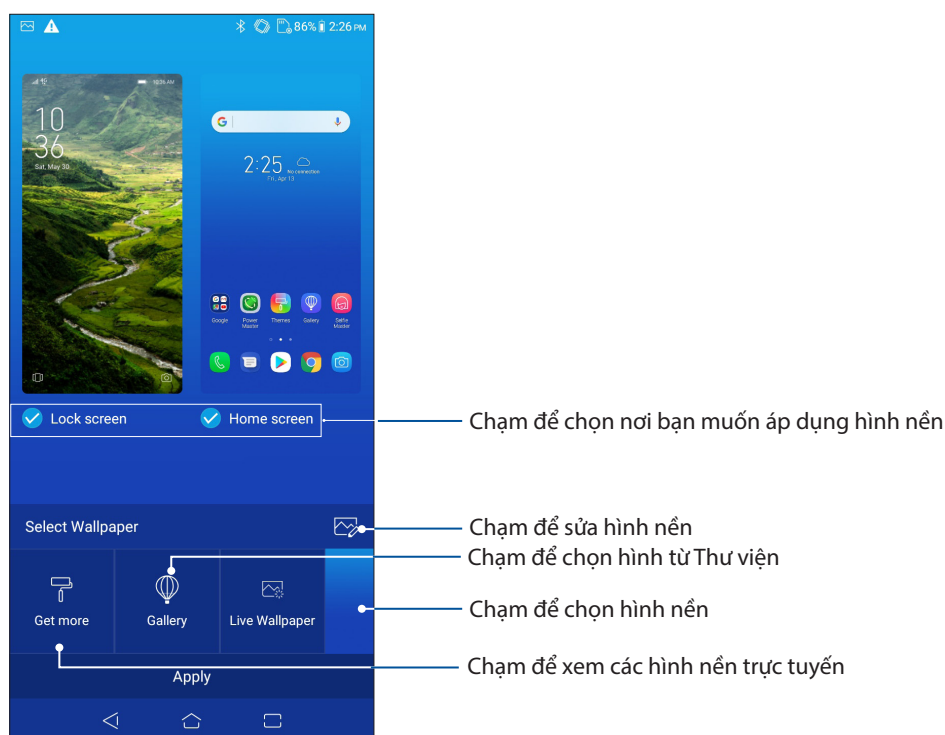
86% 2:26 PM

10
36
Sat, May 30

2:25 No connection
Fri, Apr 13

Google Power Master Themes Gallery Selfie Master

Lock screen Home screen

Chạm để chọn nơi bạn muốn áp dụng hình nền

Select Wallpaper

Chạm để sửa hình nền

Chạm để chọn hình từ Thư viện

Get more Gallery Live Wallpaper

Chạm để chọn hình nền

Apply

Chạm để xem các hình nền trực tuyến